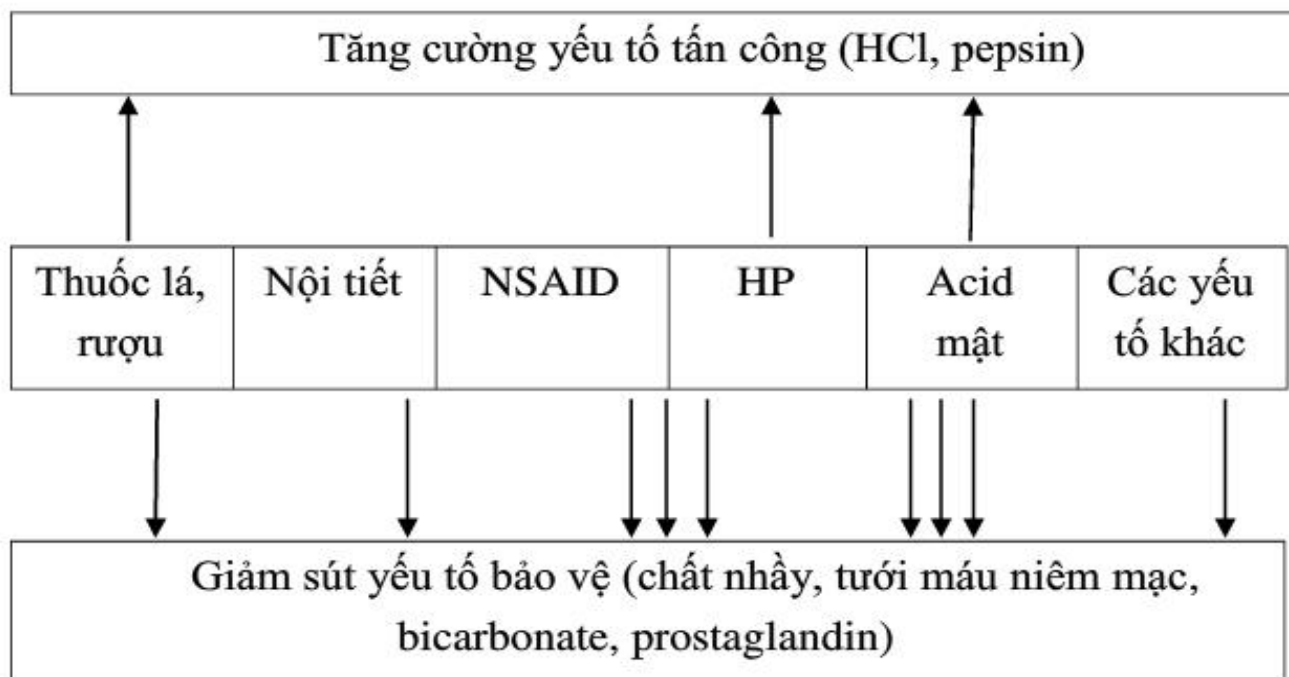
Tăng cường yếu tố tấn công (HCl, pepsin)

| Thuốc lá, rượu | Nội tiết | NSAID | HP | Acid mật | Các yếu tố khác |
|---|---|---|---|---|---|

Giảm sút yếu tố bảo vệ (chất nhầy, tưới máu niêm mạc, bicarbonate, prostaglandin)